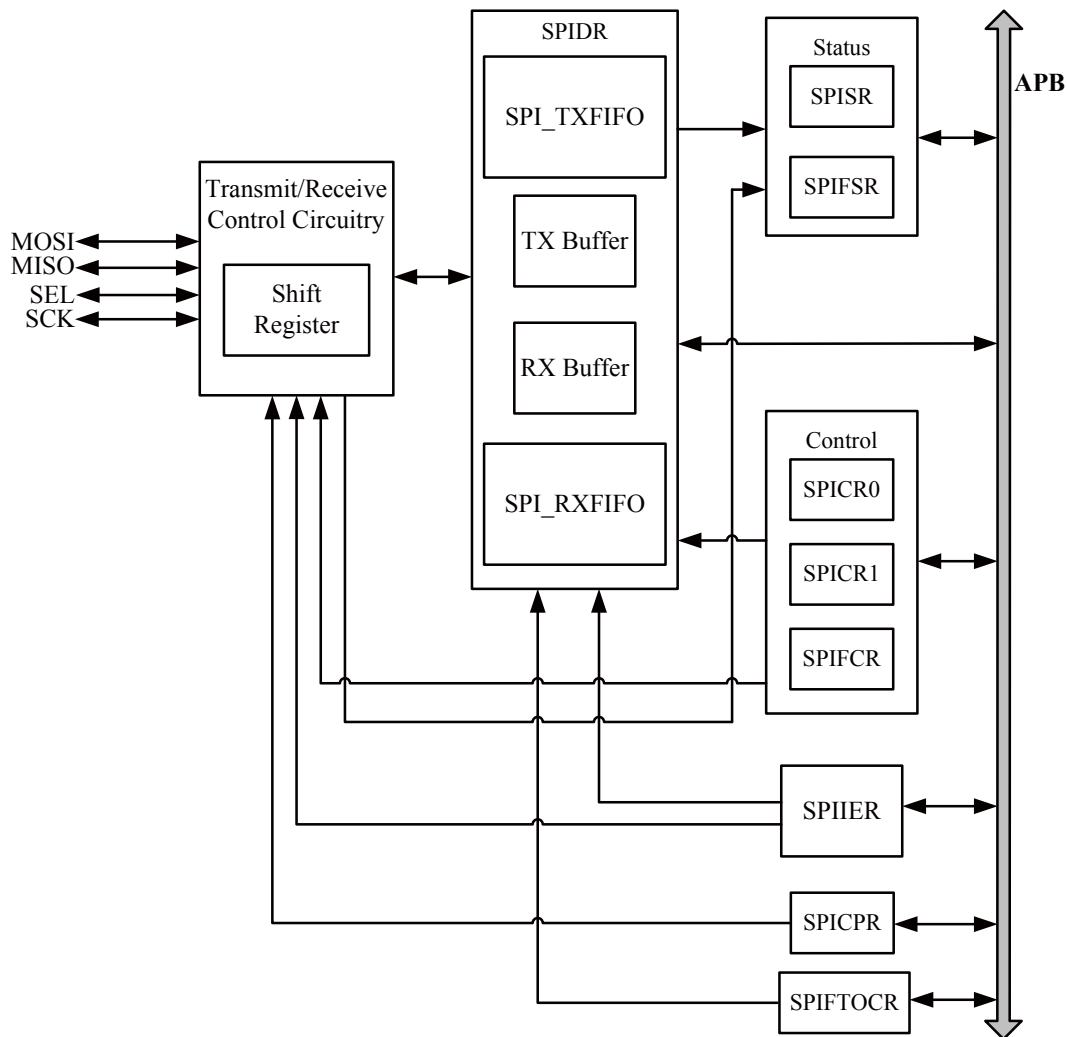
SPIDR

SPI_TXFIFO

TX Buffer

RX Buffer

SPI_RXFIFO

Status

SPISR

SPIFSR

APB

Transmit/Receive Control Circuitry

Shift Register

MOSI
MISO
SEL
SCK

Control

SPICR0

SPICR1

SPIFCR

SPIIER

SPICPR

SPIFTOCR